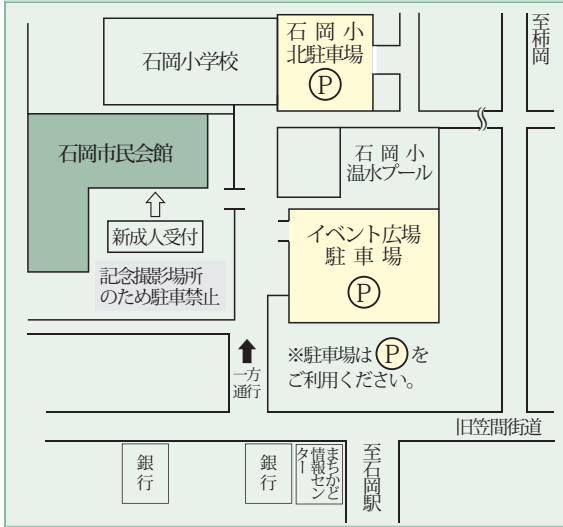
石岡小学校

石岡小
北駐車場
Ⓟ

至柿岡

石岡市民会館

石岡小
温水プール

新成人受付

イベント広場
駐車場
Ⓟ

記念撮影場所
のため駐車禁止

一方
通行

※駐車場はⓅを
ご利用ください。

旧笠間街道

銀行

銀行

まちかど情報センター

至石岡駅